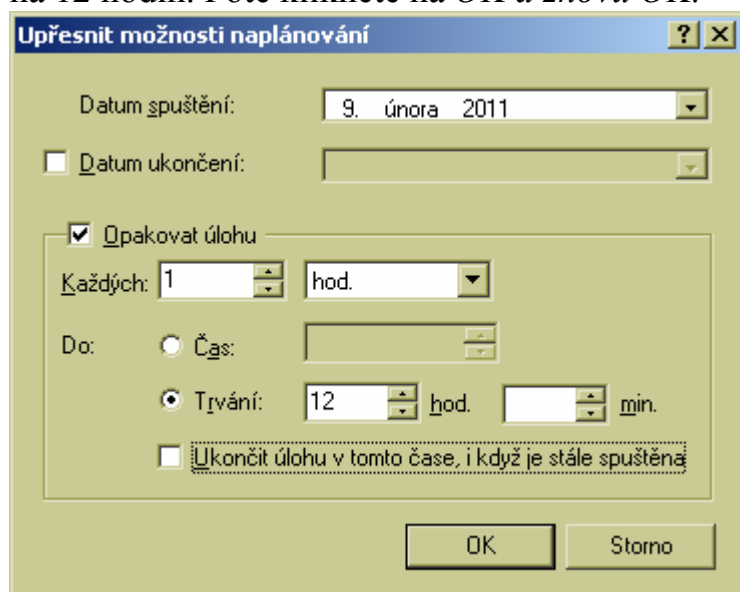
Upřesnit možnosti naplánování

?

Datum spuštění: 9. února 2011

Datum ukončení:

Opakovat úlohu

Každých: 1 hod.

Do: Čas:

Trvání: 12 hod. min.

Ukončit úlohu v tomto čase, i když je stále spuštěna

OK

Storno